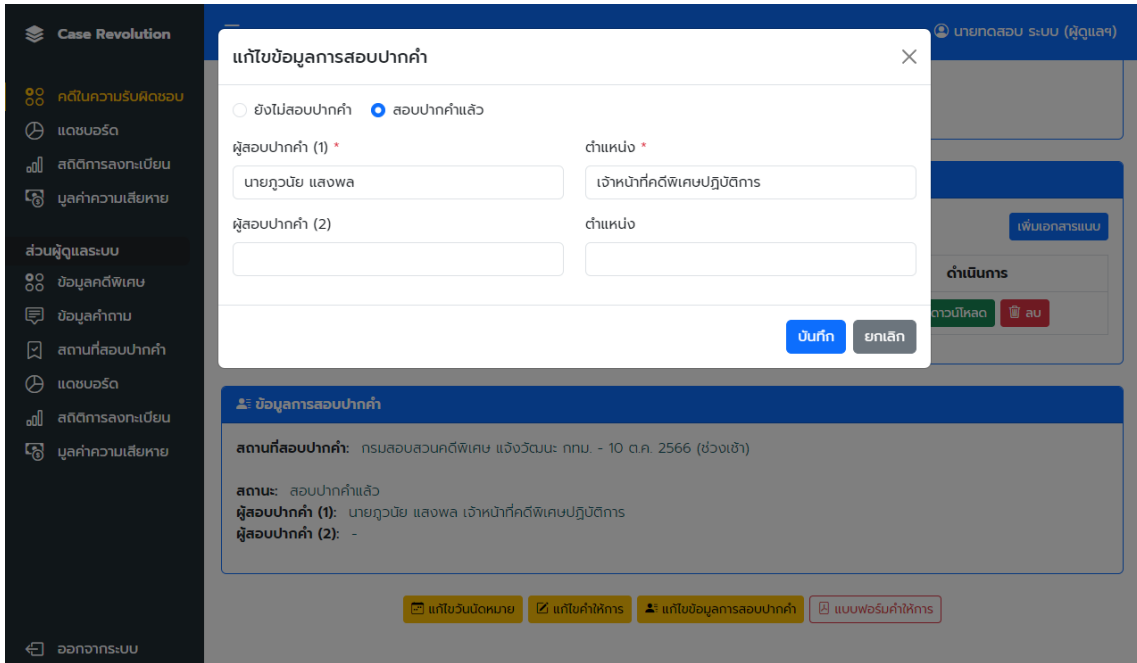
Case Revolution

คดีในความรับผิดชอบ
แดชบอร์ด
สถิติการลงทะเบียน
มูลค่าความเสียหาย

ส่วนผู้ดูแลระบบ
ข้อมูลคดีพิเศษ
ข้อมูลคำถาม
สถานที่สอบปากคำ
แดชบอร์ด
สถิติการลงทะเบียน
มูลค่าความเสียหาย

ออกจากระบบ

นายทดสอบ ระบบ (ผู้ดูแลฯ)

แก้ไขข้อมูลการสอบปากคำ

ยังไม่สอบปากคำ
สอบปากคำแล้ว

ผู้สอบปากคำ (1) *
นายภูวนัย แสงพล

ตำแหน่ง *
เจ้าหน้าที่คดีพิเศษปฏิบัติการ

ผู้สอบปากคำ (2)

ตำแหน่ง

บันทึก
ยกเลิก

เพิ่มเอกสารแนบ
ดำเนินการ
ดาวน์โหลด
ลบ

ข้อมูลการสอบปากคำ

สถานที่สอบปากคำ: กรมสอบสวนคดีพิเศษ แจ้งวัฒนะ กทม. - 10 ต.ค. 2566 (ช่วงเช้า)

สถานะ: สอบปากคำแล้ว
ผู้สอบปากคำ (1): นายภูวนัย แสงพล เจ้าหน้าที่คดีพิเศษปฏิบัติการ
ผู้สอบปากคำ (2): -

แก้ไขวันนัดหมาย
แก้ไขคำให้การ
แก้ไขข้อมูลการสอบปากคำ
แบบฟอร์มคำให้การ